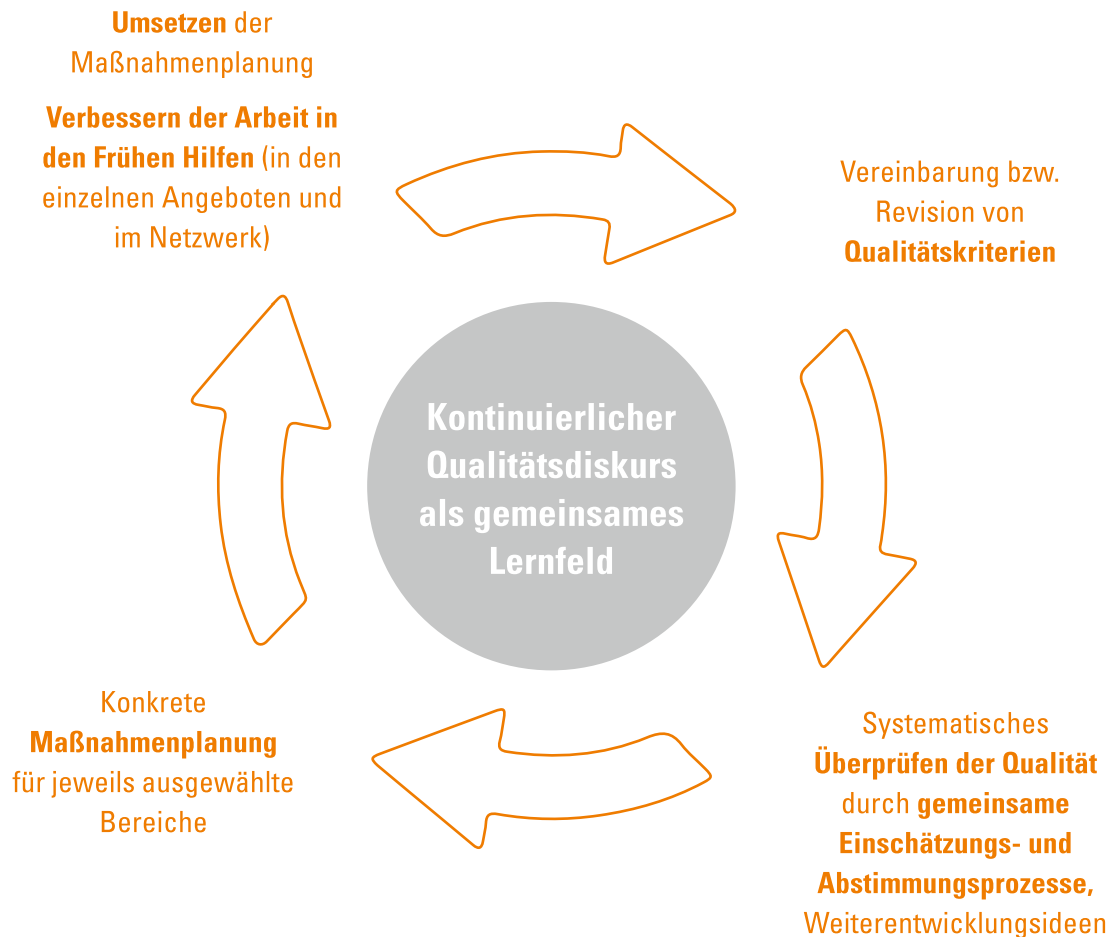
Umsetzen der Maßnahmenplanung

Verbessern der Arbeit in den Frühen Hilfen (in den einzelnen Angeboten und im Netzwerk)

Vereinbarung bzw. Revision von Qualitätskriterien

Kontinuierlicher Qualitätsdiskurs als gemeinsames Lernfeld

Konkrete Maßnahmenplanung für jeweils ausgewählte Bereiche

Systematisches Überprüfen der Qualität durch gemeinsame Einschätzungs- und Abstimmungsprozesse, Weiterentwicklungsideen